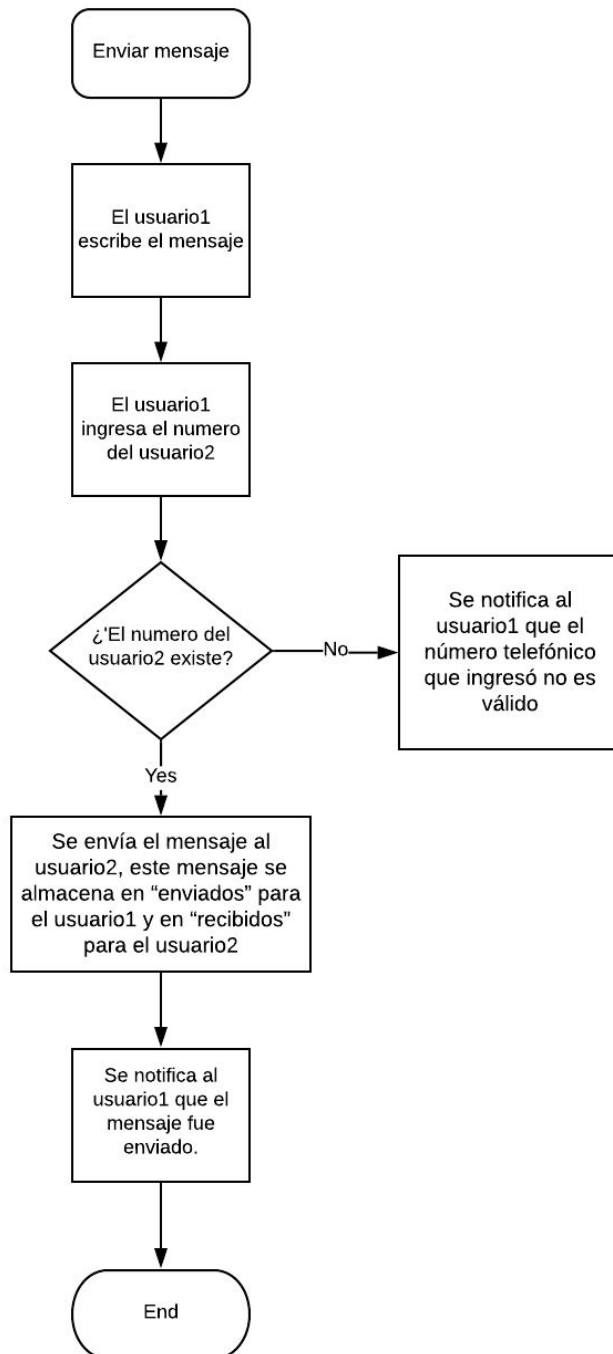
Enviar mensaje

El usuario1 escribe el mensaje

El usuario1 ingresa el numero del usuario2

¿'El numero del usuario2 existe?

No

Se notifica al usuario1 que el número telefónico que ingresó no es válido

Yes

Se envía el mensaje al usuario2, este mensaje se almacena en "enviados" para el usuario1 y en "recibidos" para el usuario2

Se notifica al usuario1 que el mensaje fue enviado.

End